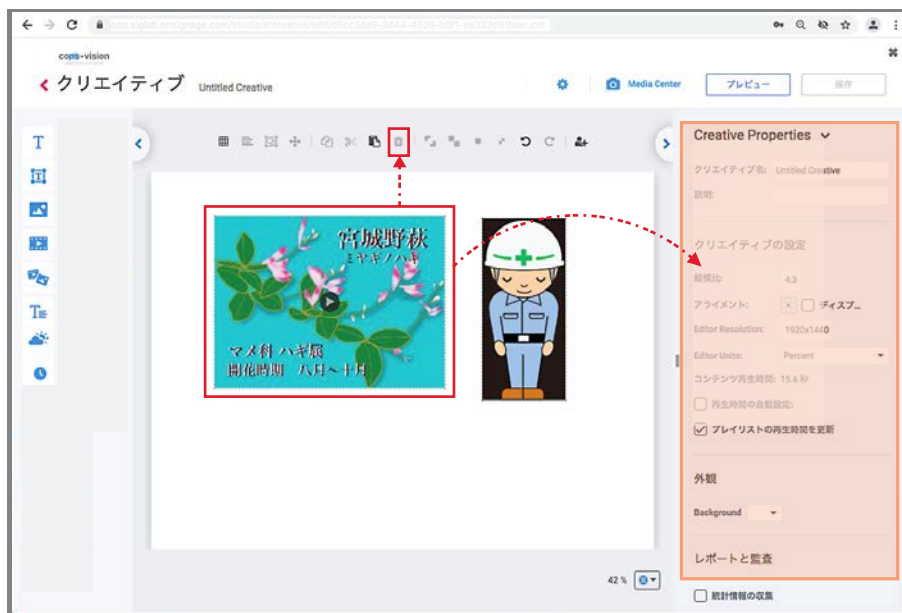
cons-vision

クリエイティブ Untitled Creative

Media Center プレビュー 保存

宮城野萩
ミヤギノハギ

マメ科 ハギ属
開花時期 八月～十月

Creative Properties

クリエイティブ名: Untitled Creative

説明:

クリエイティブの設定

縦横比: 4:3

アライメント: ディスプ...

Editor Resolution: 1920x1440

Editor Units: Percent

コンテンツ再生時間: 15.6 秒

再生時間の自動設定:

プレイリストの再生時間を更新

外観

Background

レポートと監査

統計情報の収集

42 %